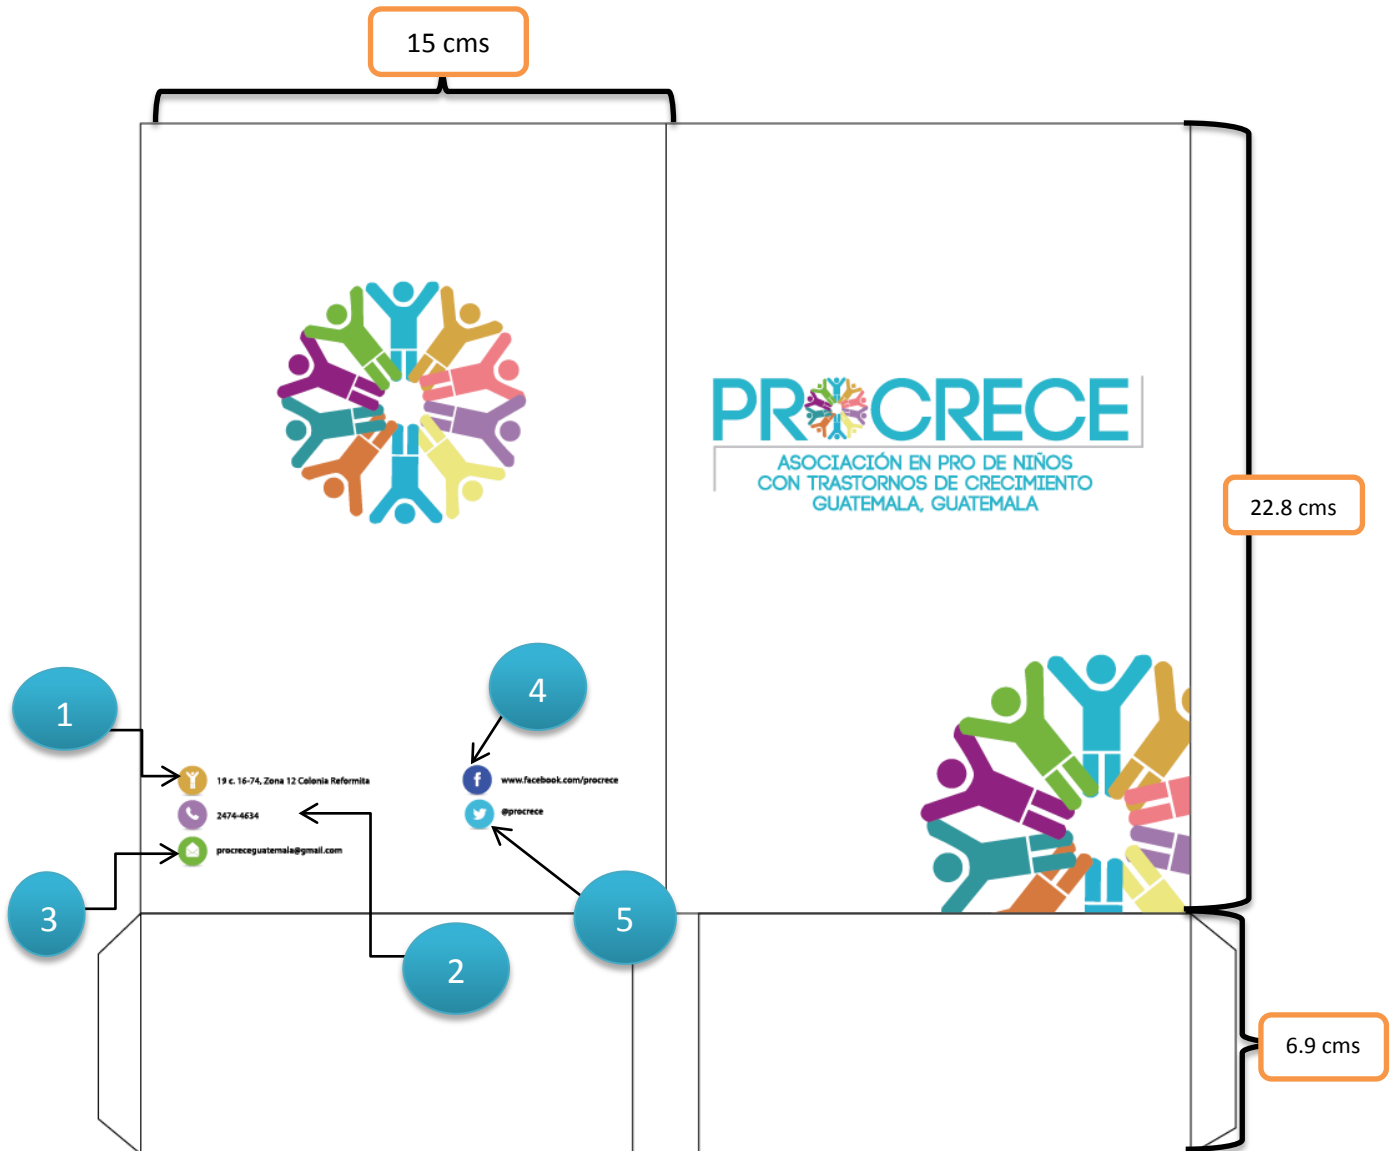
15 cms

PROCRECE
ASOCIACIÓN EN PRO DE NIÑOS
CON TRASTORNOS DE CRECIMIENTO
GUATEMALA, GUATEMALA

22.8 cms

1

4

19 c. 16-74, Zona 12 Colonia Reformita

www.facebook.com/procrece

2474-4634

@procrece

procreceguatemala@gmail.com

3

5

2

6.9 cms